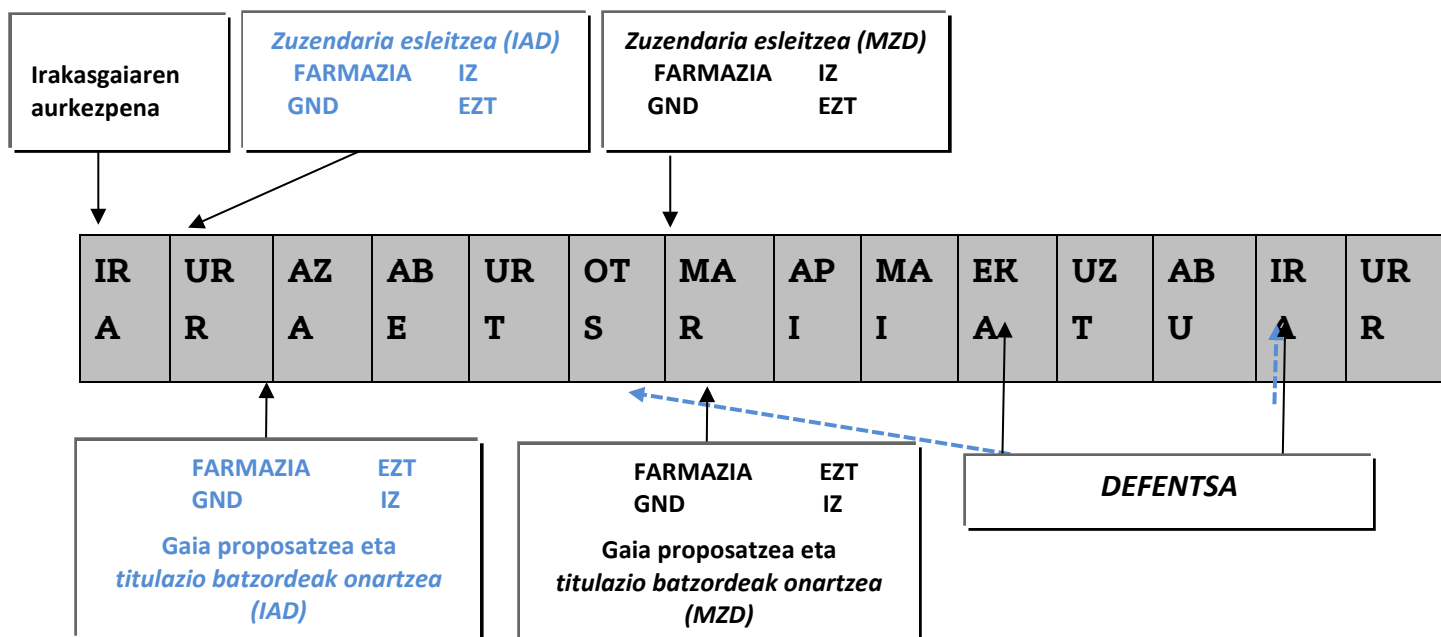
Irakasgaiaren aurkezpena

Zuzendaria esleitzea (IAD)
FARMAZIA IZ
GND EZT

Zuzendaria esleitzea (MZD)
FARMAZIA IZ
GND EZT

| IRA | URR | AZA | ABE | URT | OTS | MAR | API | MAI | EKA | UZT | ABU | IRA | URR |
|---|---|---|---|---|---|---|---|---|---|---|---|---|---|

FARMAZIA EZT
GND IZ
Gaia proposatzea eta titulazio batzordeak onartzea (IAD)

FARMAZIA EZT
GND IZ
Gaia proposatzea eta titulazio batzordeak onartzea (MZD)

DEFENTSA